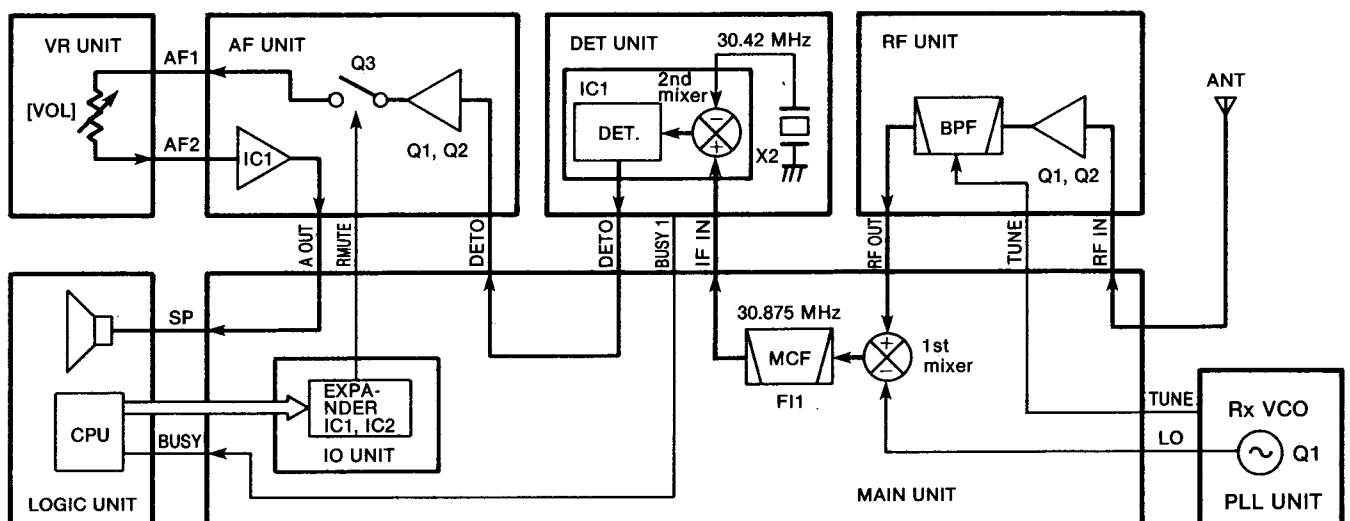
VR UNIT
[VOL]
AF1
AF2
AF UNIT
Q3
IC1
Q1, Q2
DET UNIT
30.42 MHz
IC1
2nd mixer
DET.
X2
RF UNIT
BPF
Q1, Q2
ANT
A OUT
RMUTE
DETO
DETO
BUSY 1
IF IN
RF OUT
TUNE
RF IN
SP
30.875 MHz
MCF
FI1
1st mixer
EXPANDER IC1, IC2
IO UNIT
CPU
BUSY
LOGIC UNIT
MAIN UNIT
TUNE
LO
Rx VCO
Q1
PLL UNIT